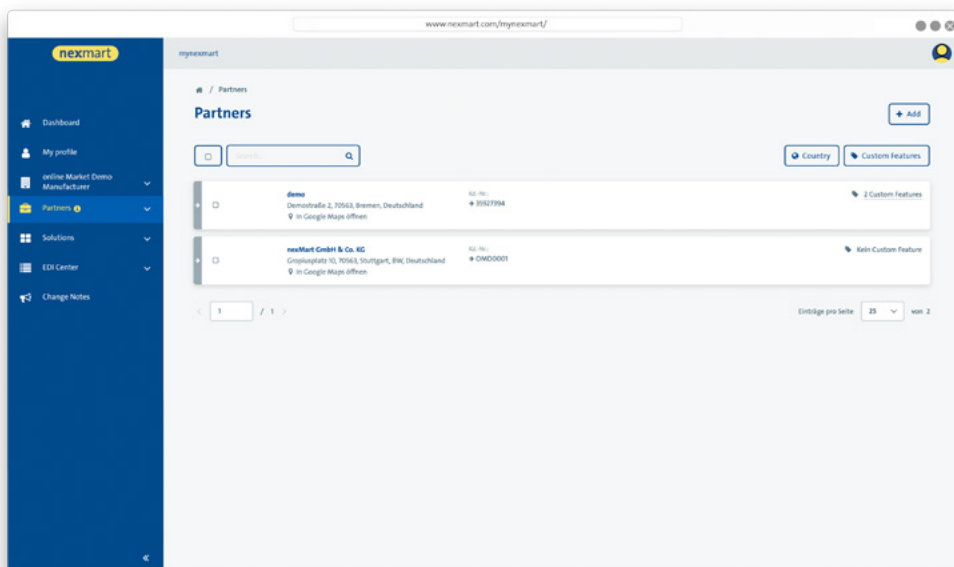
www.nexmart.com/mynexmart/

nexmart

mynexmart

Dashboard

My profile

online Market Demo Manufacturer

Partners

Solutions

EDI Center

Change Notes

«

/ Partners

Partners

+ Add

Search...

Country

Custom Features

demo
Demostraße 2, 70563, Bremen, Deutschland
In Google Maps öffnen

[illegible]
35927394

2 Custom Features

nexMart GmbH & Co. KG
Gropiusplatz 10, 70563, Stuttgart, BW, Deutschland
In Google Maps öffnen

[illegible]
OMD0001

Kein Custom Feature

1 / 1

Einträge pro Seite 25 von 2